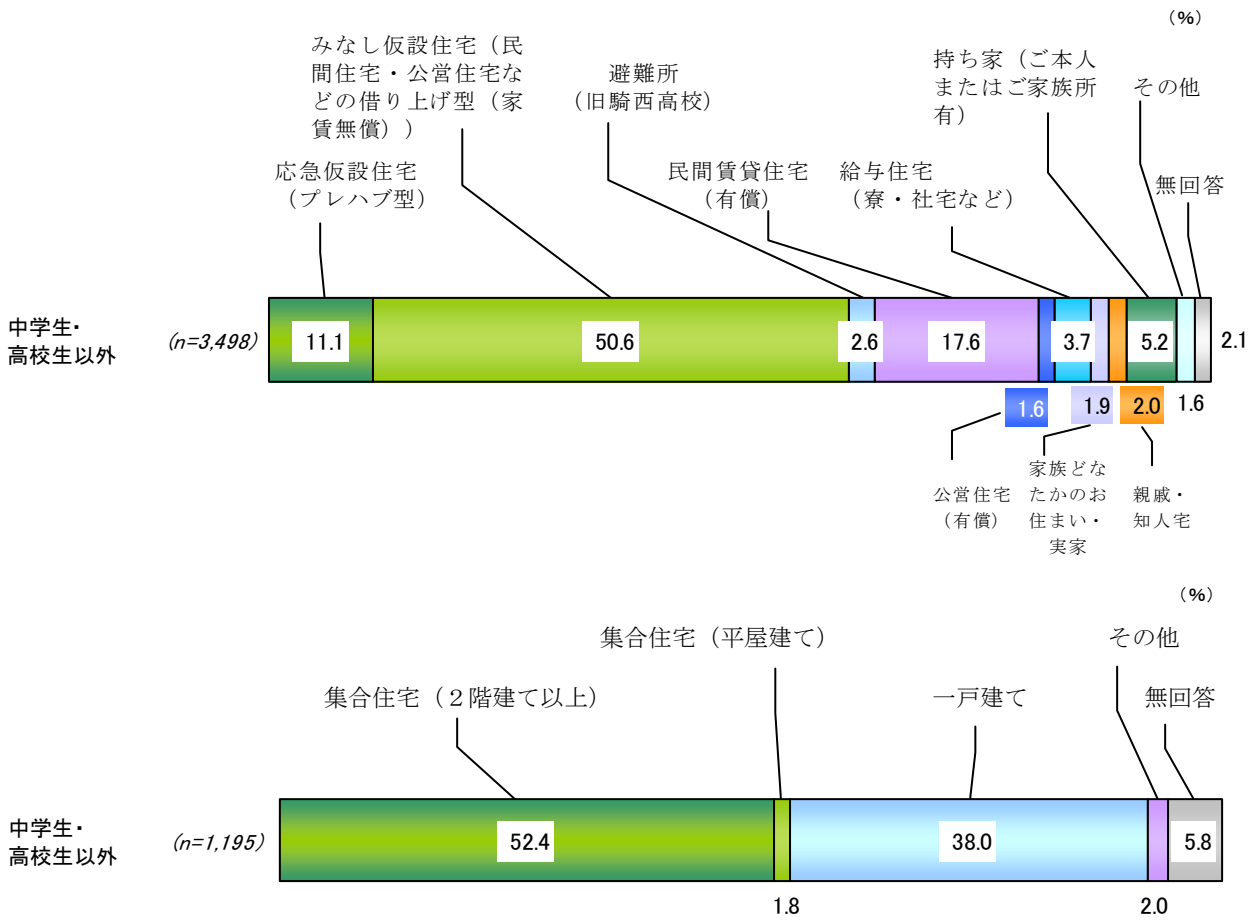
(%)

みなし仮設住宅（民間住宅・公営住宅などの借り上げ型（家賃無償））

避難所（旧騎西高校）

持ち家（ご本人またはご家族所有）

その他

応急仮設住宅（プレハブ型）

民間賃貸住宅（有償）

給与住宅（寮・社宅など）

無回答

中学生・高校生以外

(n=3,498)

11.1

50.6

2.6

17.6

3.7

5.2

2.1

1.6

1.9

2.0

1.6

公営住宅（有償）

家族どなたかのお住まい・実家

親戚・知人宅

(%)

集合住宅（平屋建て）

その他

集合住宅（２階建て以上）

一戸建て

無回答

中学生・高校生以外

(n=1,195)

52.4

38.0

5.8

1.8

2.0